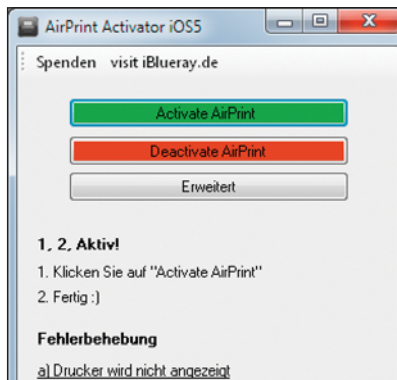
AirPrint Activator iOS5

Spenden visit iBlueray.de

Activate AirPrint

Deactivate AirPrint

Erweitert

1, 2, Aktiv!

1. Klicken Sie auf "Activate AirPrint"

2. Fertig :)

Fehlerbehebung

a) Drucker wird nicht angezeigt